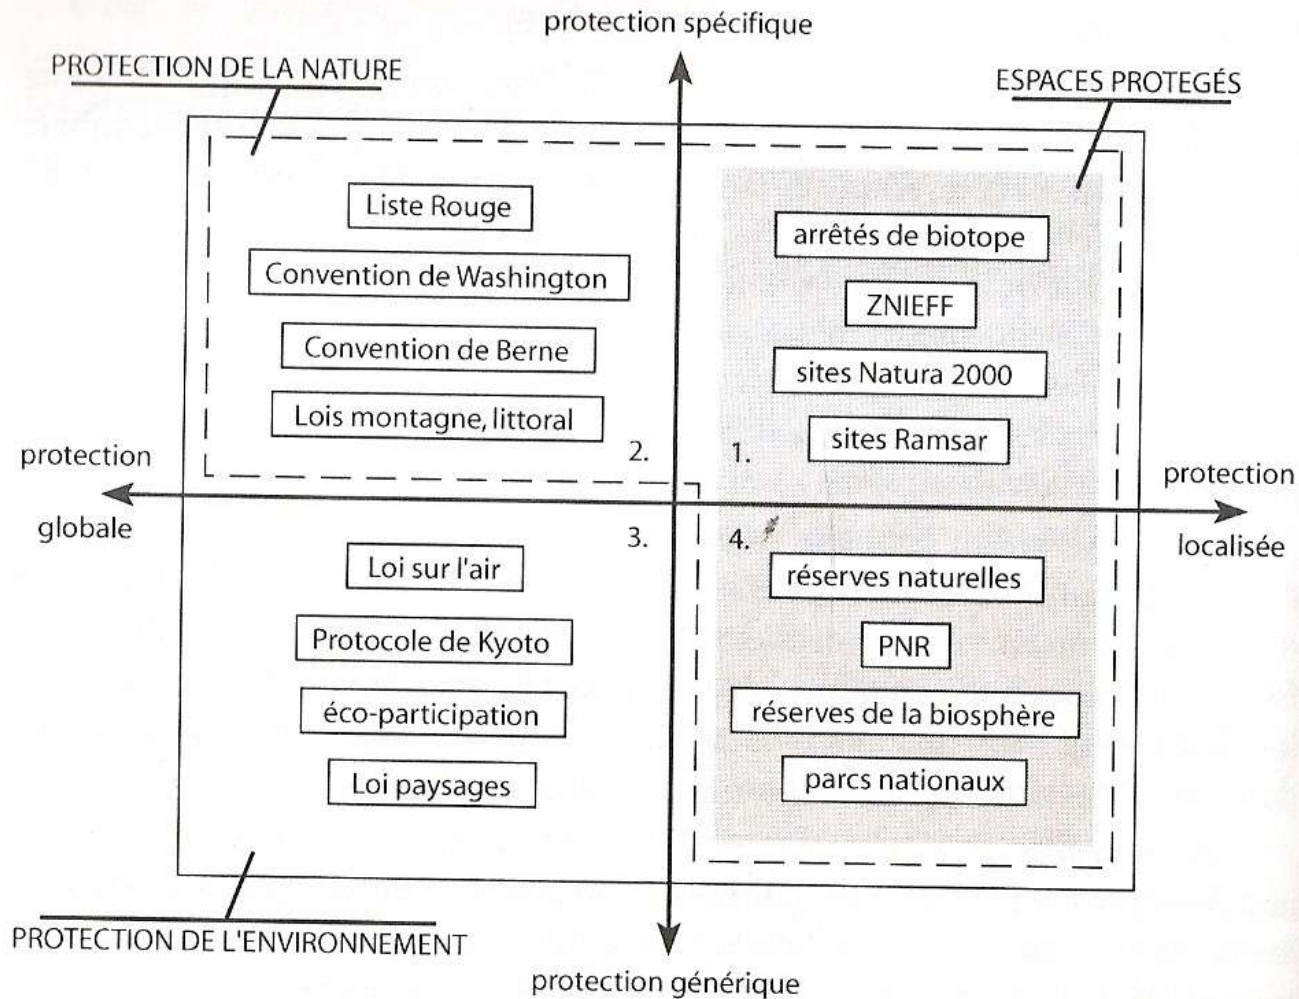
protection spécifique

PROTECTION DE LA NATURE

ESPACES PROTEGÉS

Liste Rouge

Convention de Washington

Convention de Berne

Lois montagne, littoral

2.

arrêtés de biotope

ZNIEFF

sites Natura 2000

sites Ramsar

1.

protection globale

protection localisée

3.

Loi sur l'air

Protocole de Kyoto

éco-participation

Loi paysages

4.

réserves naturelles

PNR

réserves de la biosphère

parcs nationaux

PROTECTION DE L'ENVIRONNEMENT

protection générique